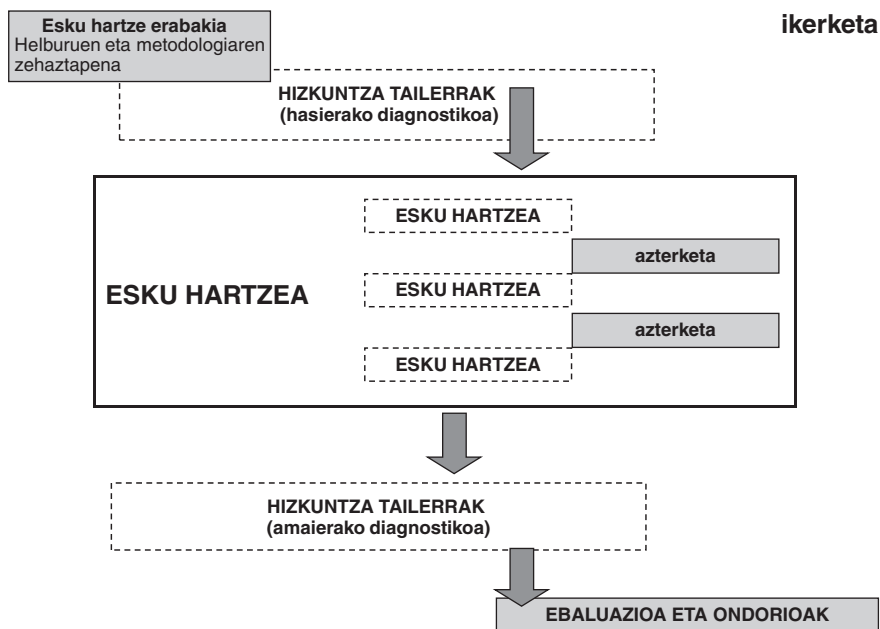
Esku hartze erabakia
Helburuen eta metodologiaren zehaztapena

ikerketa

HIZKUNTZA TAILERRAK
(hasierako diagnostikoa)

ESKU HARTZEA

ESKU HARTZEA

azterketa

ESKU HARTZEA

azterketa

ESKU HARTZEA

HIZKUNTZA TAILERRAK
(amaierako diagnostikoa)

EBALUAZIOA ETA ONDORIOAK